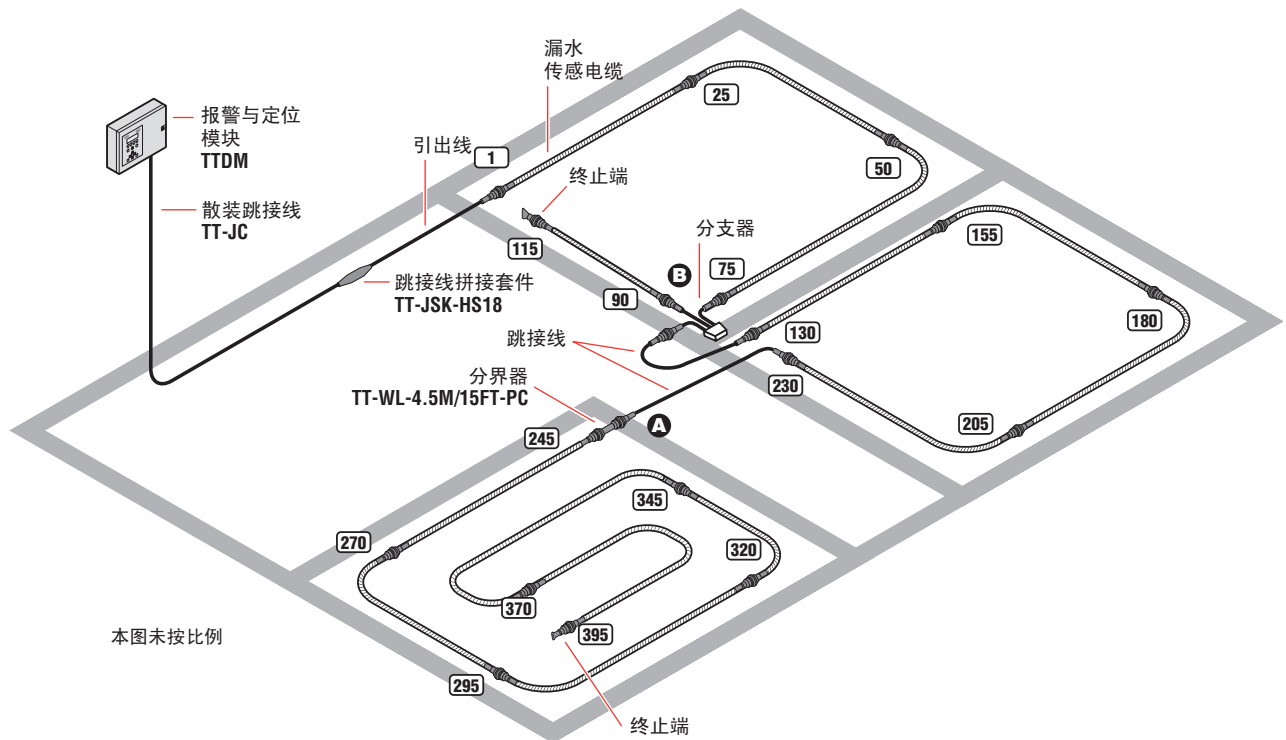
报警与定位模块
TTDM

散装跳接线
TT-JC

引出线

漏水
传感电缆

1

25

50

终止端

115

90

B

75

分支器

155

跳接线拼接套件
TT-JSK-HS18

跳接线

130

180

分界器
TT-WL-4.5M/15FT-PC

230

A

245

205

345

270

320

370

395

本图未按比例

295

终止端